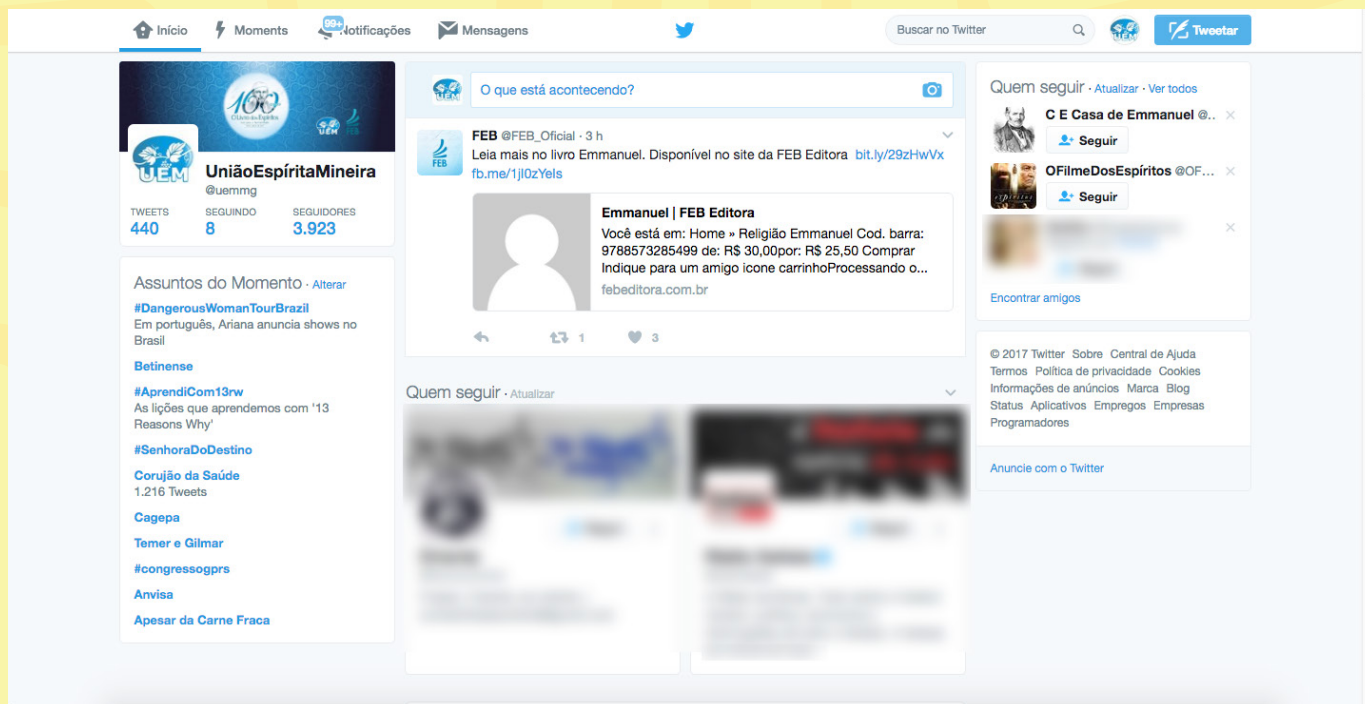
Início Moments 99+ Notificações Mensagens Buscar no Twitter Tweetar

UniãoEspíritaMineira
@uemmg

TWEETS 440 SEGUINDO 8 SEGUIDORES 3.923

Assuntos do Momento · Alterar

#DangerousWomanTourBrazil
Em português, Ariana anuncia shows no Brasil

Betinense

#AprendiCom13rw
As lições que aprendemos com '13 Reasons Why'

#SenhoraDoDestino

Corujão da Saúde
1.216 Tweets

Cagepa

Temer e Gilmar

#congressogprs

Anvisa

Apesar da Carne Fraca

O que está acontecendo?

FEB @FEB_Oficial · 3 h
Leia mais no livro Emmanuel. Disponível no site da FEB Editora bit.ly/29zHwVx fb.me/1jl0zYels

Emmanuel | FEB Editora
Você está em: Home » Religião Emmanuel Cod. barra: 9788573285499 de: R$ 30,00por: R$ 25,50 Comprar Indique para um amigo icone carrinhoProcessando o...
febeditora.com.br

1 3

Quem seguir · Atualizar

Quem seguir · Atualizar · Ver todos

C E Casa de Emmanuel @..
Seguir

OFilmeDosEspíritos @OF...
Seguir

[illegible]

Encontrar amigos

© 2017 Twitter Sobre Central de Ajuda Termos Política de privacidade Cookies Informações de anúncios Marca Blog Status Aplicativos Empregos Empresas Programadores

Anuncie com o Twitter